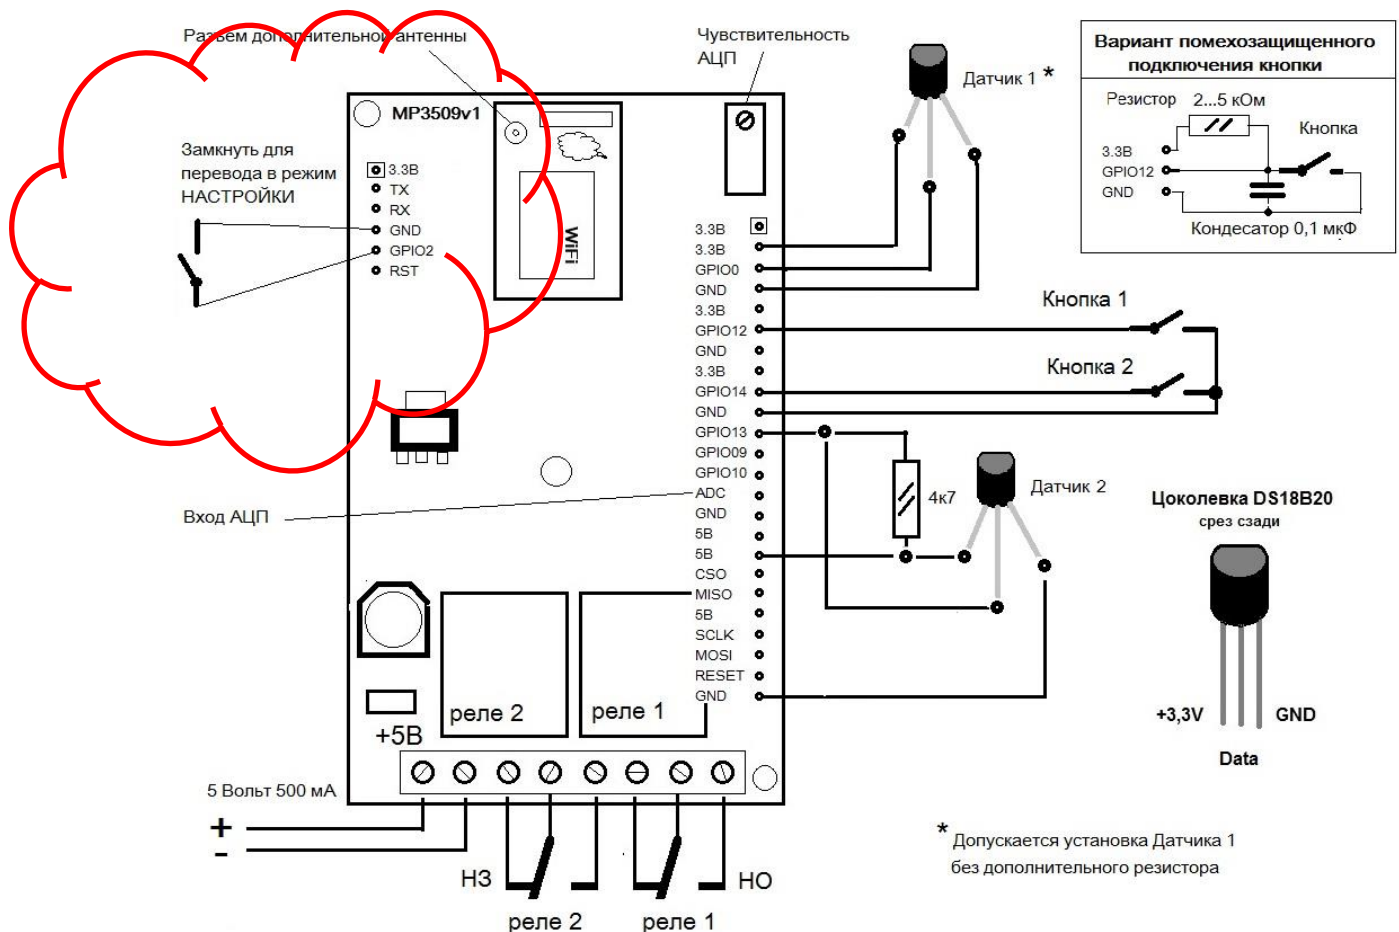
Разъем дополнительной антенны

Чувствительность АЦП

Датчик 1 *

Вариант помехозащищенного подключения кнопки

Резистор 2...5 кОм

Кнопка

3.3В
GPIO12
GND

Кондесатор 0,1 мкФ

MP3509v1

Замкнуть для перевода в режим НАСТРОЙКИ

3.3В
TX
RX
GND
GPIO2
RST

WiFi

3.3В
3.3В
GPIO0
GND
3.3В
GPIO12
GND
3.3В
GPIO14
GND
GPIO13
GPIO09
GPIO10
ADC
GND
5В
5В
CSO
MISO
5В
SCLK
MOSI
RESET
GND

Кнопка 1

Кнопка 2

4к7

Датчик 2

Цоколевка DS18B20
срез сзади

+3,3V
GND
Data

Вход АЦП

реле 2
реле 1

+5В

5 Вольт 500 мА

+
-

НЗ
НО

реле 2
реле 1

* Допускается установка Датчика 1 без дополнительного резистора